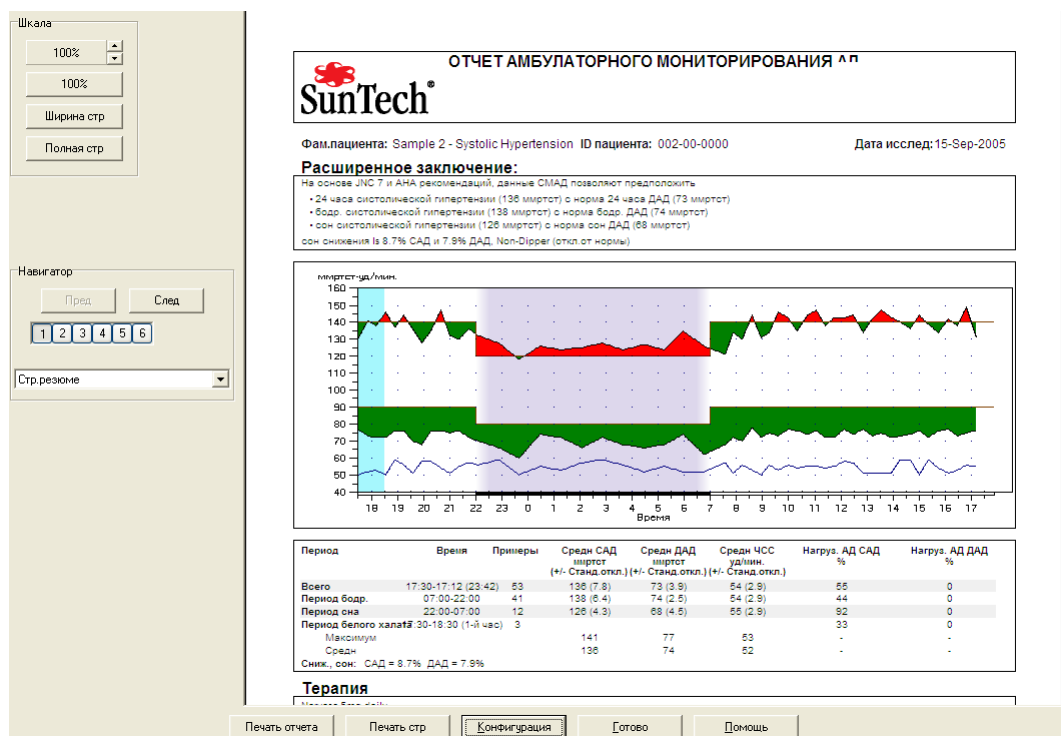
Шкала

100%

100%

Ширина стр

Полная стр

Навигатор

Пред

След

1 2 3 4 5 6

Стр.резюме

ОТЧЕТ АМБУЛАТОРНОГО МОНИТОРИРОВАНИЯ АД

SunTech®

Фам.пациента: Sample 2 - Systolic Hypertension ID пациента: 002-00-0000

Дата исслед: 15-Sep-2005

Расширенное заключение:

На основе JNC 7 и AHA рекомендаций, данные СМАД позволяют предположить

• 24 часа систолической гипертензии (136 ммртст) с норма 24 часа ДАД (73 ммртст)
• бодр. систолической гипертензии (138 ммртст) с норма бодр. ДАД (74 ммртст)
• сон систолической гипертензии (126 ммртст) с норма сон ДАД (68 ммртст)

сон снижения is 8.7% САД и 7.9% ДАД, Non-Dipper (откл.от нормы)

ммртст-уд/мин.

160
150
140
130
120
110
100
90
80
70
60
50
40

18 19 20 21 22 23 0 1 2 3 4 5 6 7 8 9 10 11 12 13 14 15 16 17

Время

| Период | Время | Примеры | Средн САД ммртст (+/- Станд.откл.) | Средн ДАД ммртст (+/- Станд.откл.) | Средн ЧСС уд/мин. (+/- Станд.откл.) | Нагруз. АД САД % | Нагруз. АД ДАД % |
|---|---|---|---|---|---|---|---|
| Всего | 17:30-17:12 (23:42) | 53 | 136 (7.8) | 73 (3.9) | 54 (2.9) | 55 | 0 |
| Период бодр. | 07:00-22:00 | 41 | 138 (6.4) | 74 (2.5) | 54 (2.9) | 44 | 0 |
| Период сна | 22:00-07:00 | 12 | 126 (4.3) | 68 (4.5) | 55 (2.9) | 92 | 0 |
| Период белого халата | 17:30-18:30 (1-й час) | 3 | | | | 33 | 0 |
| Максимум | | | 141 | 77 | 53 | - | - |
| Средн | | | 136 | 74 | 52 | - | - |

Сниж., сон: САД = 8.7% ДАД = 7.9%

Терапия

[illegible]

Печать отчета

Печать стр

Конфигурация

Готово

Помощь